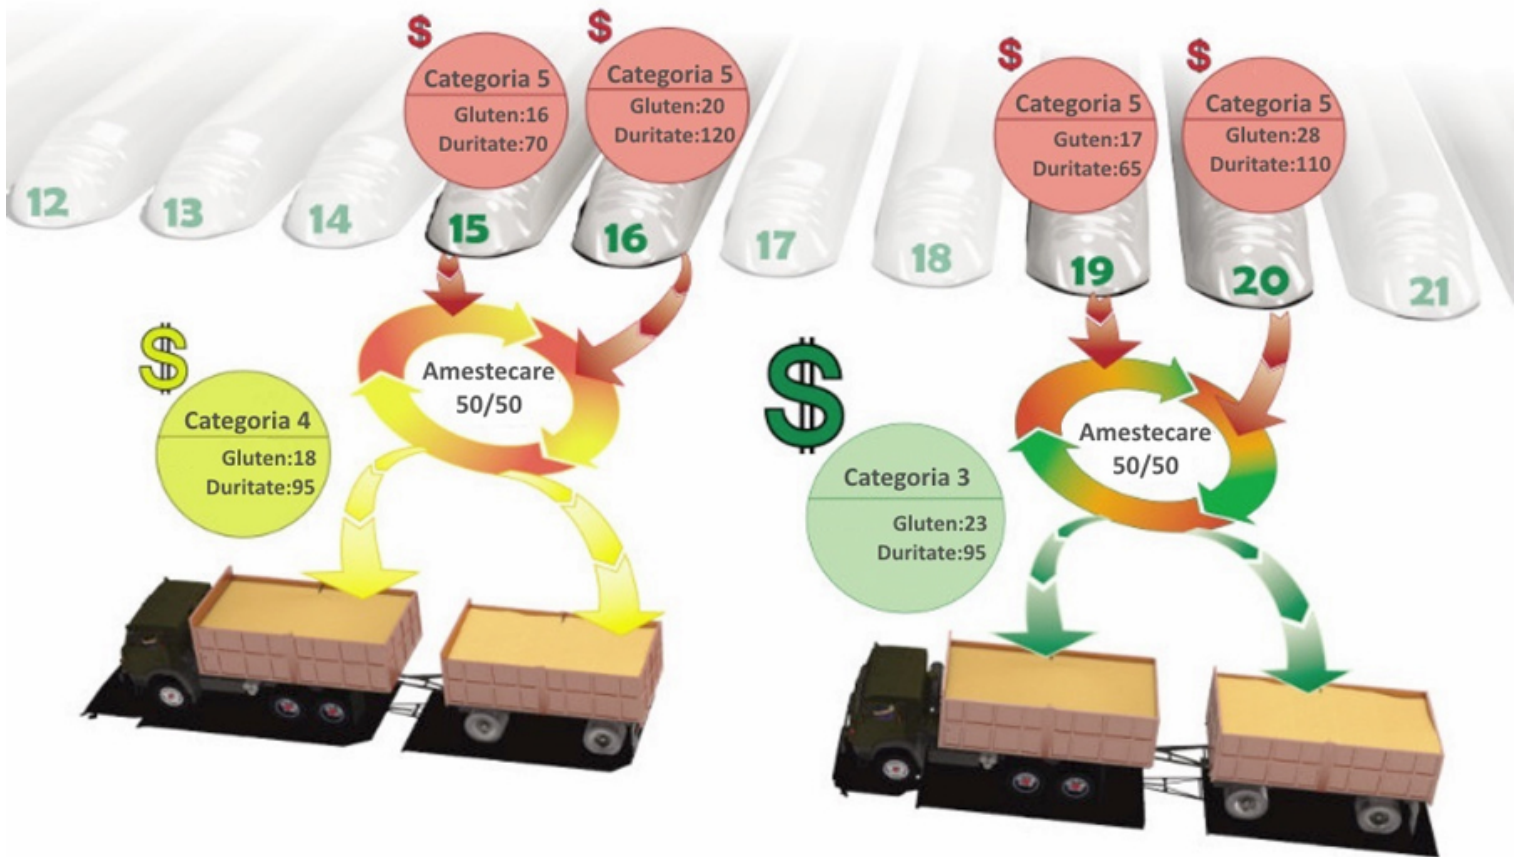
$ $ $ $

Categoria 5
Gluten:16
Duritate:70

Categoria 5
Gluten:20
Duritate:120

Categoria 5
Guten:17
Duritate:65

Categoria 5
Gluten:28
Duritate:110

12 13 14 15 16 17 18 19 20 21

Amestecare 50/50

$

Categoria 4
Gluten:18
Duritate:95

$

Amestecare 50/50

Categoria 3
Gluten:23
Duritate:95